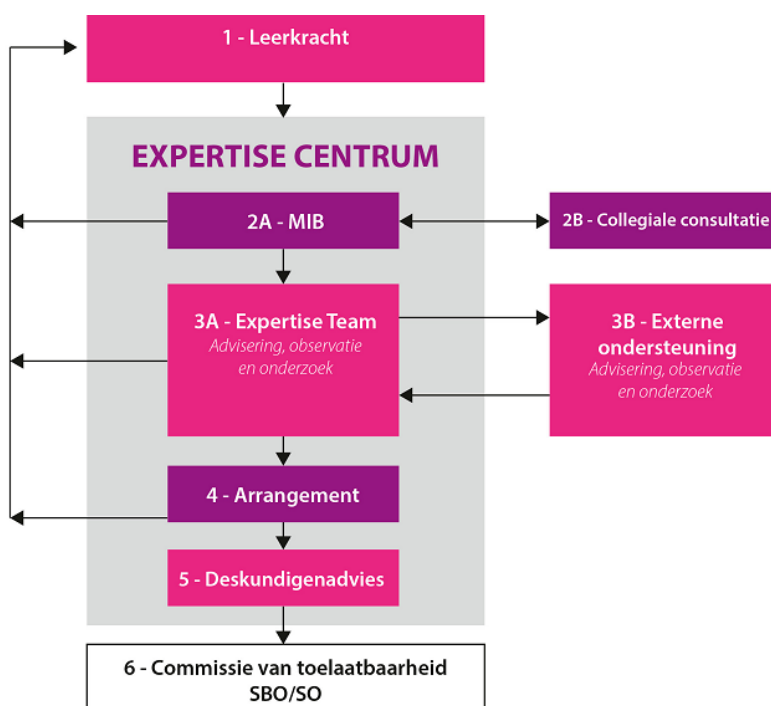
1 - Leerkracht

EXPERTISE CENTRUM

2A - MIB

2B - Collegiale consultatie

3A - Expertise Team
Advisering, observatie en onderzoek

3B - Externe ondersteuning
Advisering, observatie en onderzoek

4 - Arrangement

5 - Deskundigenadvies

6 - Commissie van toelaatbaarheid SBO/SO